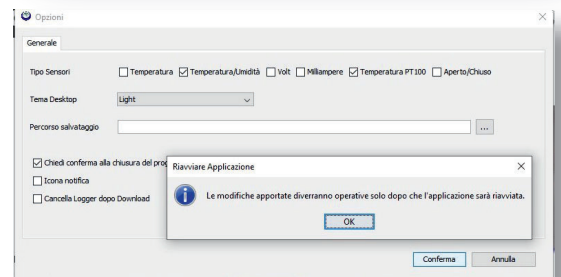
Opzioni

×

Generale

Tipo Sensori
Temperatura
Temperatura/Umidità
Volt
Milliampere
Temperatura PT100
Aperto/Chiuso

Tema Desktop
Light

Percorso salvataggio
...

Chiedi conferma alla chiusura del pro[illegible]
Icona notifica
Cancella Logger dopo Download

Riavviare Applicazione
×
Le modifiche apportate diverranno operative solo dopo che l'applicazione sarà riavviata.
OK

Conferma
Annulla